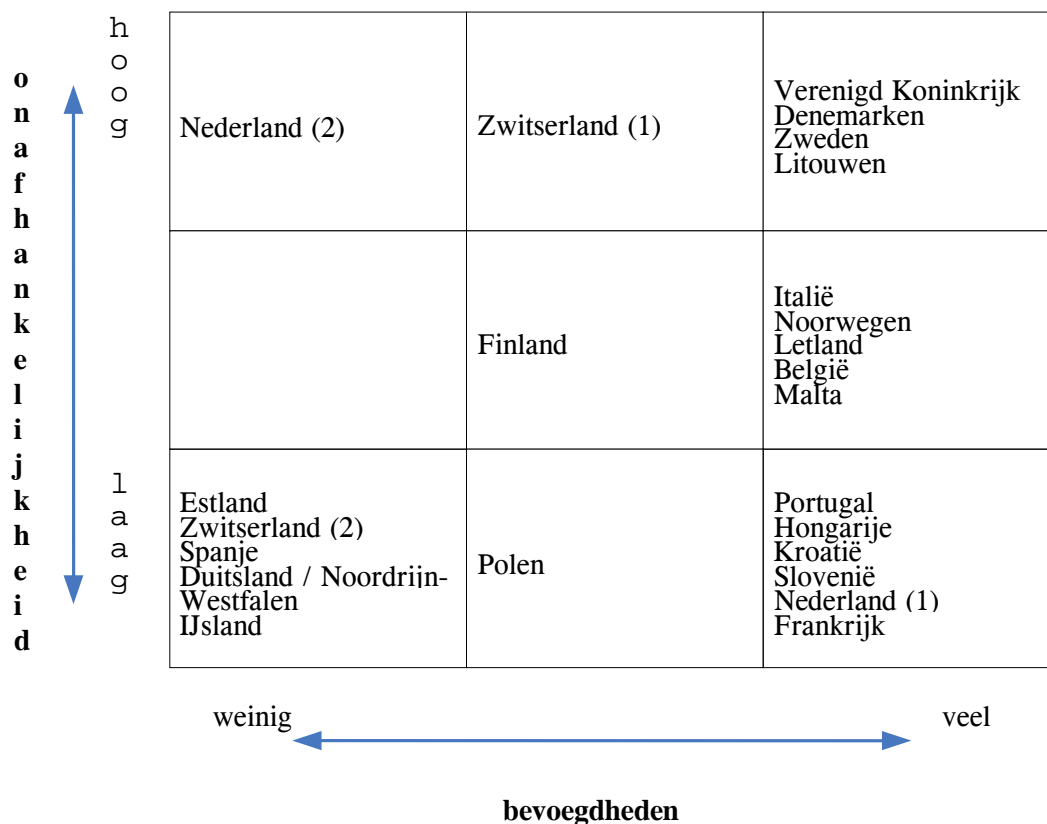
onafhankelijkheid

hoog

laag

| Nederland (2) | Zwitserland (1) | Verenigd Koninkrijk Denemarken Zweden Litouwen |
|---|---|---|
| | Finland | Italië Noorwegen Letland België Malta |
| Estland Zwitserland (2) Spanje Duitsland / Noordrijn-Westfalen IJsland | Polen | Portugal Hongarije Kroatië Slovenië Nederland (1) Frankrijk |

weinig

veel

bevoegdheden